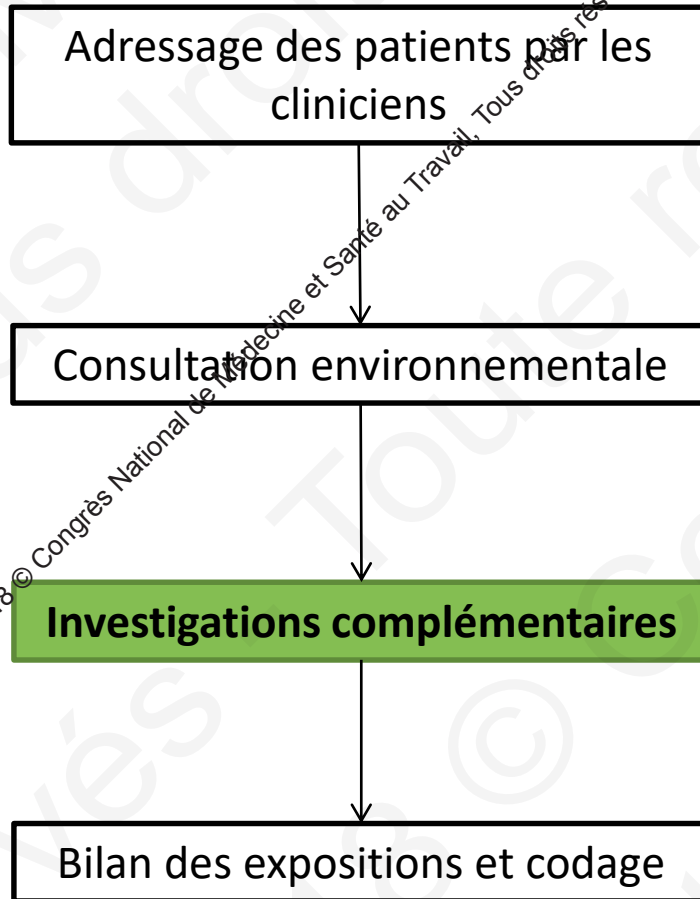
Adressage des patients par les cliniciens

Consultation environnementale

Investigations complémentaires

Bilan des expositions et codage

8 © Congrès National de Médecine et Santé au Travail, Tous droits rés